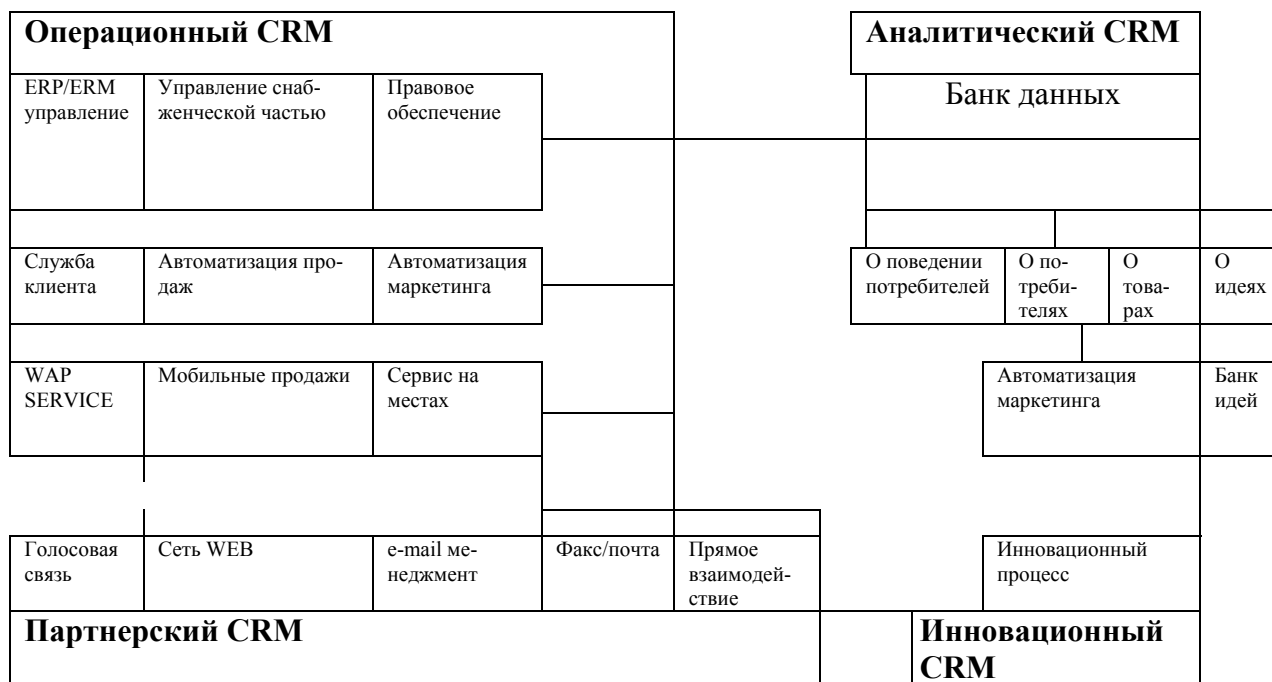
Операционный CRM

Аналитический CRM

ERP/ERM управление

Управление снабженческой частью

Правовое обеспечение

Банк данных

Служба клиента

Автоматизация продаж

Автоматизация маркетинга

О поведении потребителей

О потребителях

О товарах

О идеях

WAP SERVICE

Мобильные продажи

Сервис на местах

Автоматизация маркетинга

Банк идей

Голосовая связь

Сеть WEB

e-mail менеджмент

Факс/почта

Прямое взаимодействие

Инновационный процесс

Партнерский CRM

Инновационный CRM